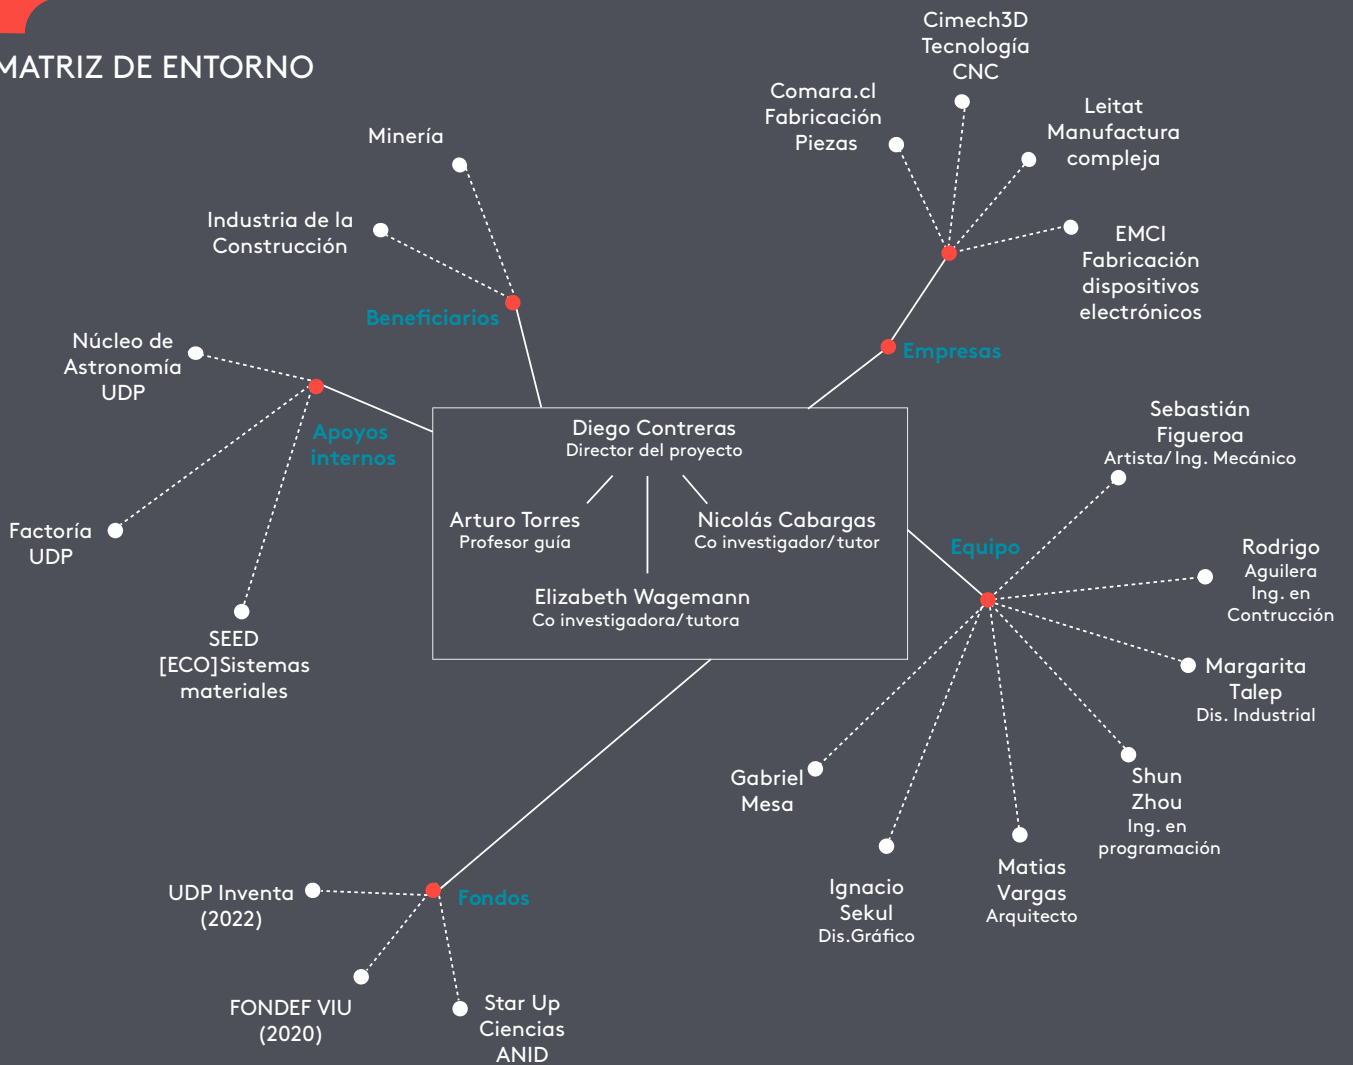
MATRIZ DE ENTORNO

Minería

Industria de la Construcción

Beneficiarios

Núcleo de Astronomía UDP

Apoyos internos

Factoría UDP

SEED [ECO]Sistemas materiales

Comara.cl Fabricación Piezas

Cimech3D Tecnología CNC

Leitat Manufactura compleja

EMCI Fabricación dispositivos electrónicos

Empresas

Diego Contreras
Director del proyecto

Arturo Torres
Profesor guía

Nicolás Cabargas
Co investigador/tutor

Elizabeth Wagemann
Co investigadora/tutora

Sebastián Figueroa
Artista/Ing. Mecánico

Equipo

Rodrigo Aguilera
Ing. en Contrucción

Margarita Talep
Dis. Industrial

Shun Zhou
Ing. en programación

Gabriel Mesa

Ignacio Sekul
Dis.Gráfico

Matias Vargas
Arquitecto

UDP Inventa (2022)

Fondos

FONDEF VIU (2020)

Star Up Ciencias ANID